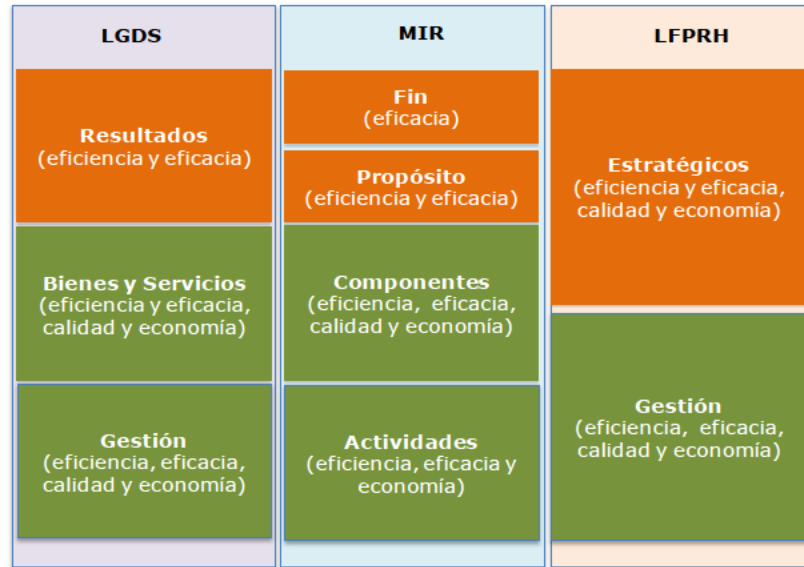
LGDS

Resultados
(eficiencia y eficacia)

Bienes y Servicios
(eficiencia y eficacia, calidad y economía)

Gestión
(eficiencia, eficacia, calidad y economía)

MIR

Fin
(eficacia)

Propósito
(eficiencia y eficacia)

Componentes
(eficiencia, eficacia, calidad y economía)

Actividades
(eficiencia, eficacia y economía)

LFPRH

Estratégicos
(eficiencia y eficacia, calidad y economía)

Gestión
(eficiencia, eficacia, calidad y economía)